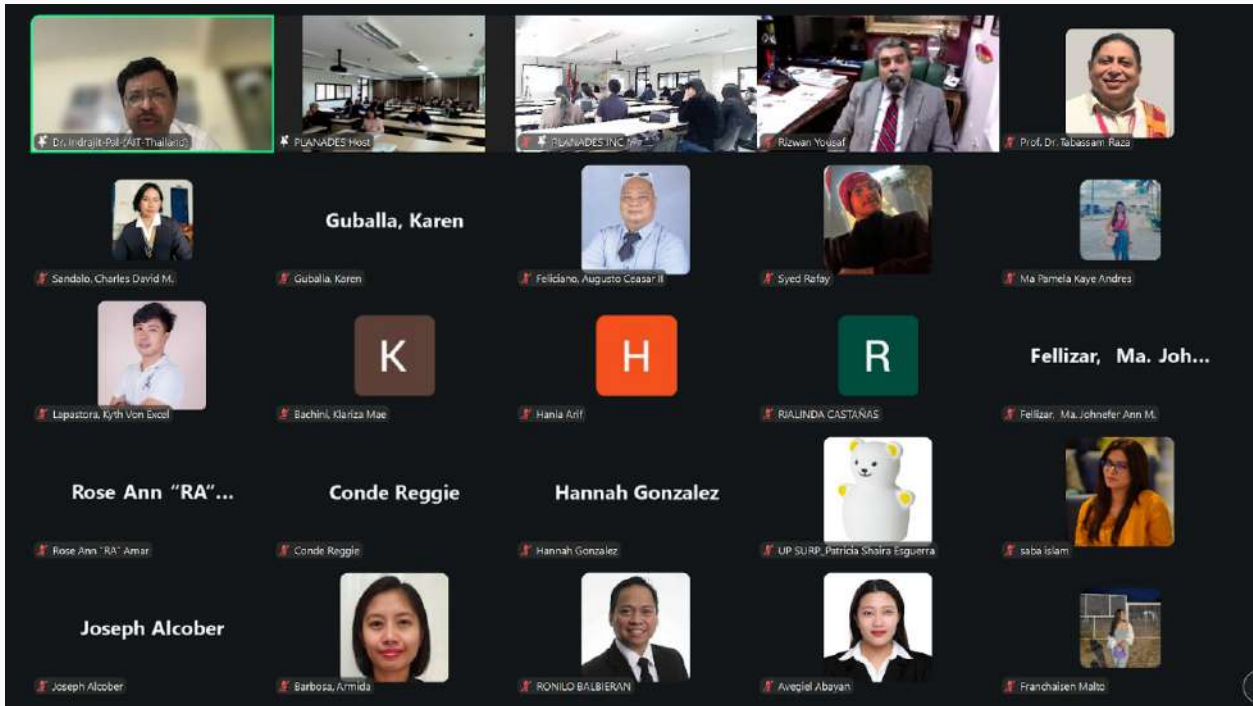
Dr. Indrajit-Pal-(AIT-Thailand)
PLANADES Host
PLANADES INC
Rizwan Yousaf
Prof. Dr. Tabassam Raza

Guballa, Karen

Sandolo, Charles David M.
Guballa, Karen
Feliciano, Augusto Ceasar II
Syed Rafay
Ma Pamela Kaye Andres

K
H
R
Fellizar, Ma. Joh...

Lapastora, Kyth Von Excel
Bachini, Klariza Mae
Hania Arif
RIALINDA CASTAÑAS
Fellizar, Ma. Johnefer Ann M.

Rose Ann "RA"...
Conde Reggie
Hannah Gonzalez

Rose Ann "RA" Amar
Conde Reggie
Hannah Gonzalez
UP SURP_Patricia Shaira Esguerra
saba islam

Joseph Alcober

Joseph Alcober
Barbosa, Armida
RONILO BALBIERAN
Avegiel Abayan
Franchaisen Malto